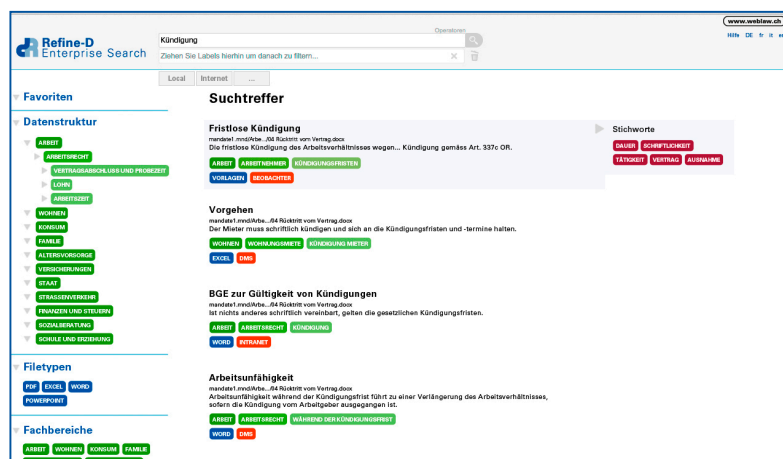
www.weblaw.ch

Hilfe DE fr it en

Refine-D
Enterprise Search

Operatoren

Kündigung

Ziehen Sie Labels hierhin um danach zu filtern...

Local Internet ...

Favoriten

Datenstruktur

ARBEIT
ARBEITSRECHT
VERTRAGSABSCHLUSS UND PROBEZEIT
LOHN
ARBEITSZEIT
WOHNEN
KONSUM
FAMILIE
ALTERSVORSORGE
VERSICHERUNGEN
STAAT
STRASSENVERKEHR
FINANZEN UND STEUERN
SOZIALBERATUNG
SCHULE UND ERZIEHUNG

Filetypen

PDF EXCEL WORD
POWERPOINT

Fachbereiche

ARBEIT WOHNEN KONSUM FAMILIE

Suchtreffer

Fristlose Kündigung
mandate1.mnd/Arbe.../04 Rücktritt vom Vertrag.docx
Die fristlose Kündigung des Arbeitsverhältnisses wegen... Kündigung gemäss Art. 337c OR.
ARBEIT ARBEITNEHMER KÜNDIGUNGSFRISTEN
VORLAGEN BEOBACHTER

Stichworte
DAUER SCHRIFTLICHKEIT
TÄTIGKEIT VERTRAG AUSNAHME

Vorgehen
mandate1.mnd/Arbe.../04 Rücktritt vom Vertrag.docx
Der Mieter muss schriftlich kündigen und sich an die Kündigungsfristen und -termine halten.
WOHNEN WOHNUNGSMIETE KÜNDIGUNG MIETER
EXCEL DMS

BGE zur Gültigkeit von Kündigungen
mandate1.mnd/Arbe.../04 Rücktritt vom Vertrag.docx
Ist nichts anderes schriftlich vereinbart, gelten die gesetzlichen Kündigungsfristen.
ARBEIT ARBEITSRECHT KÜNDIGUNG
WORD INTRANET

Arbeitsunfähigkeit
mandate1.mnd/Arbe.../04 Rücktritt vom Vertrag.docx
Arbeitsunfähigkeit während der Kündigungsfrist führt zu einer Verlängerung des Arbeitsverhältnisses, sofern die Kündigung vom Arbeitgeber ausgegangen ist.
ARBEIT ARBEITSRECHT WÄHREND DER KÜNDIGUNGSFRIST
WORD DMS